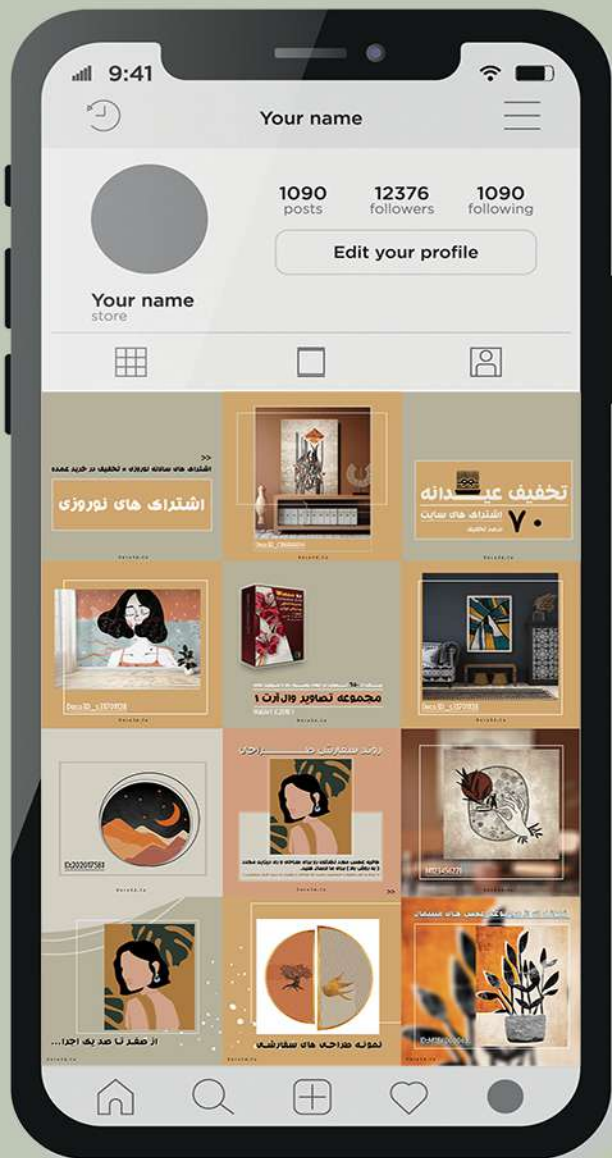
9:41

Your name

1090
posts

12376
followers

1090
following

Edit your profile

Your name
store

>>
اشترای های ساخانه نوروزی + تخفیف در خرید عمده
اشترای های نوروزی

Deco ID_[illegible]

تخفیف عیدانه
اشترای های سایت
۷۰
درصد تخفیف

Deco ID_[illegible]

مجموعه تصاویر وال آرت ۱

Deco ID_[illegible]

ID:202017583

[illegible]

MID:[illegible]

>>

از صفر تا صد یک اجرا...

نمونه طراحی های سفارشی

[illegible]